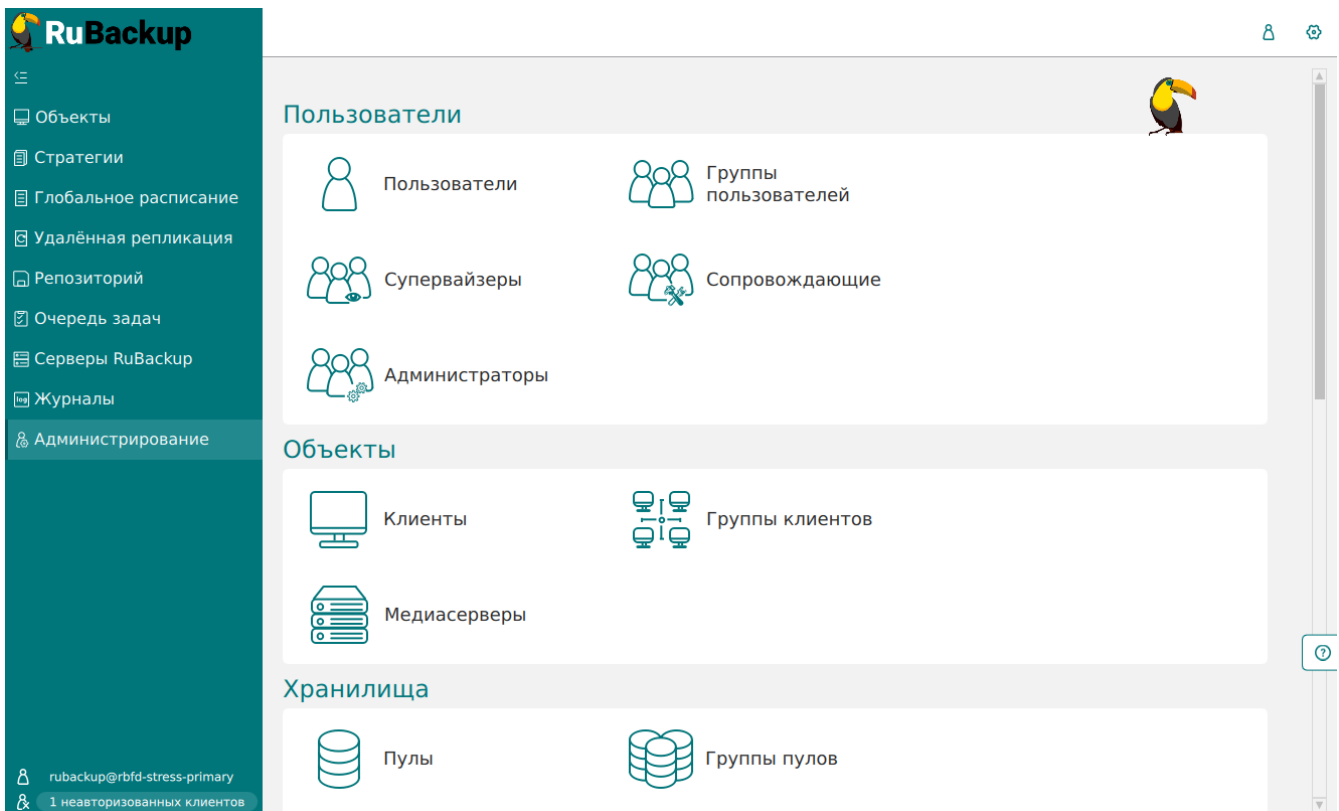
RuBackup

Объекты
Стратегии
Глобальное расписание
Удалённая репликация
Репозиторий
Очередь задач
Серверы RuBackup
Журналы
Администрирование

rubackup@rbfd-stress-primary
1 неавторизованных клиентов

Пользователи

Пользователи
Группы пользователей
Супервайзеры
Сопровождающие
Администраторы

Объекты

Клиенты
Группы клиентов
Медиасерверы

Хранилища

Пулы
Группы пулов